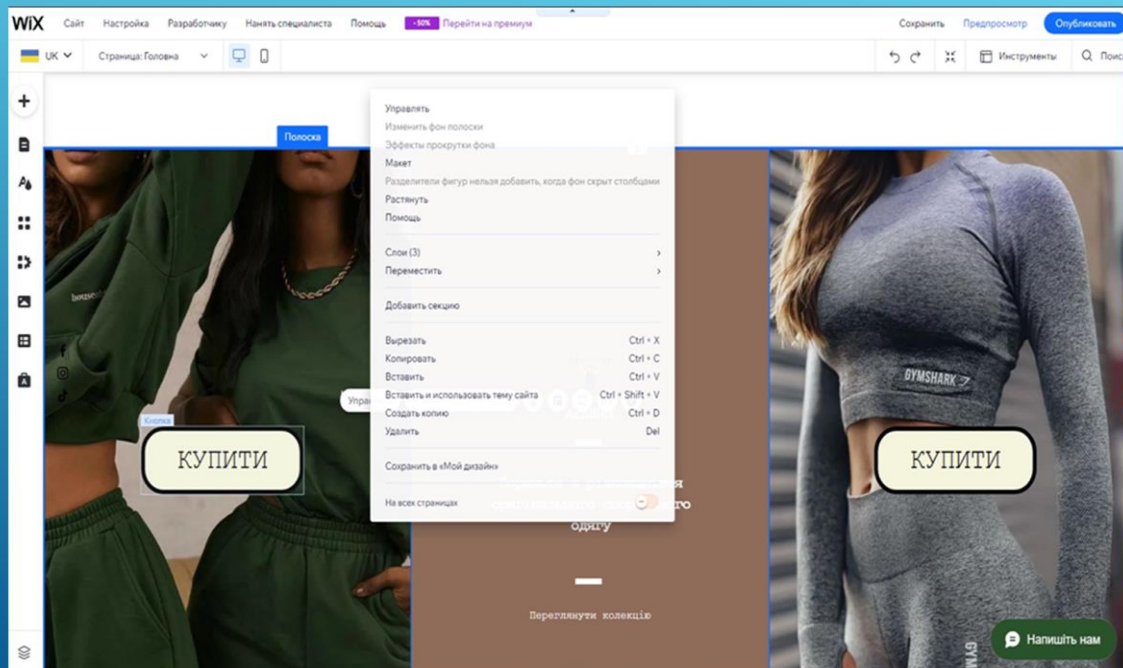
WiX Сайт Настройка Разработчику Нанять специалиста Помощь -50% Перейти на премиум

Сохранить Предпросмотр Опубликовать

UK Страница: Головна

Инструменты Поис

Полоска

Управлять
Изменить фон полоски
Эффекты прокрутки фона
Макет
Разделители фигур нельзя добавить, когда фон скрыт столбцами
Растянуть
Помощь

Слои (3)
Переместить

Добавить секцию

Вырезать Ctrl + X
Копировать Ctrl + C
Вставить Ctrl + V
Вставить и использовать тему сайта Ctrl + Shift + V
Создать копию Ctrl + D
Удалить Del

Сохранить в «Мой дизайн»

На всех страницах

Кнопка

КУПИТИ

Упра

одягу

Переглянути колекцію

GYMSHARK

КУПИТИ

Напишіть нам